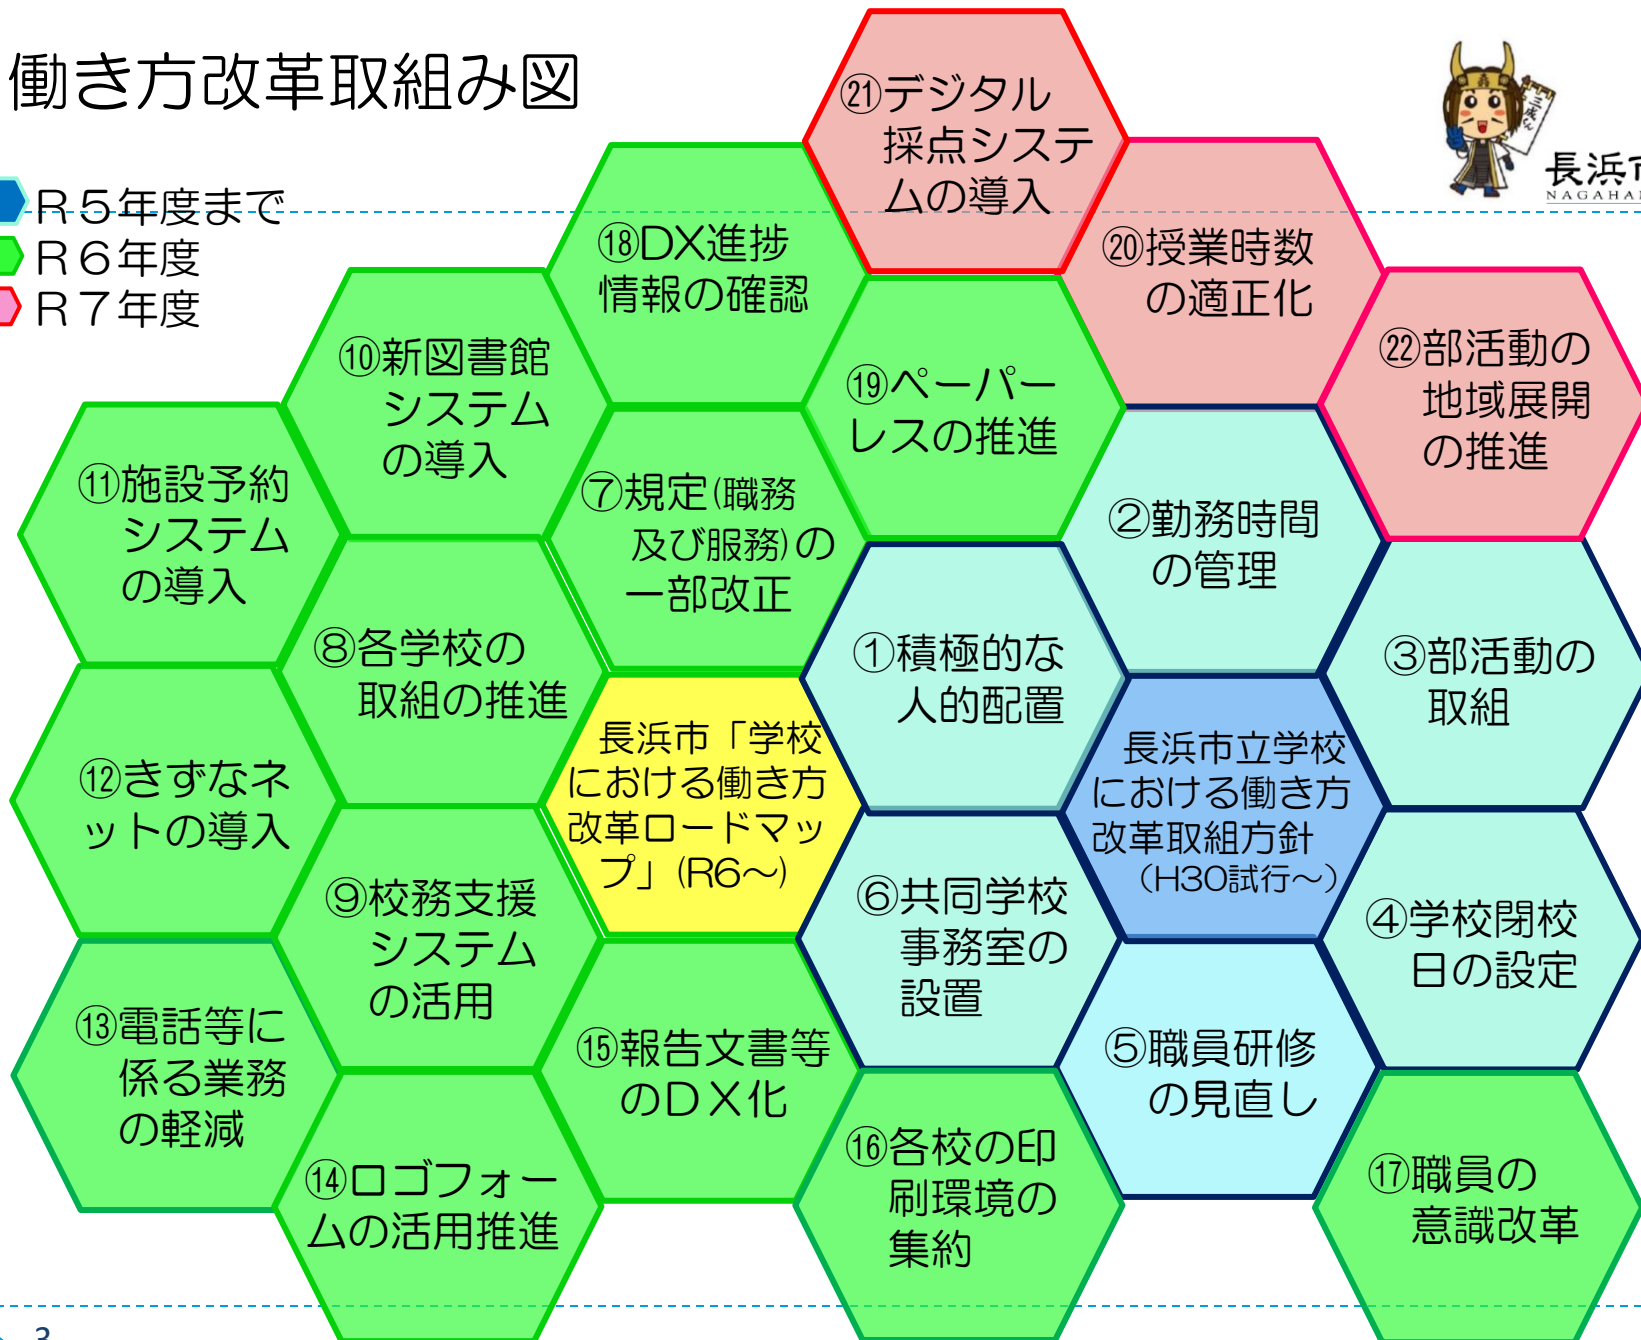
働き方改革取組み図

R５年度まで
R６年度
R７年度

長浜市
NAGAHAMA

㉑デジタル採点システムの導入

⑱DX進捗情報の確認

⑳授業時数の適正化

⑩新図書館システムの導入

⑲ペーパーレスの推進

㉒部活動の地域展開の推進

⑪施設予約システムの導入

⑦規定(職務及び服務)の一部改正

②勤務時間の管理

⑧各学校の取組の推進

①積極的な人的配置

③部活動の取組

長浜市「学校における働き方改革ロードマップ」(R6～)

長浜市立学校における働き方改革取組方針（H30試行～）

⑫きずなネットの導入

⑨校務支援システムの活用

⑥共同学校事務室の設置

④学校閉校日の設定

⑬電話等に係る業務の軽減

⑮報告文書等のDX化

⑤職員研修の見直し

⑭ロゴフォームの活用推進

⑯各校の印刷環境の集約

⑰職員の意識改革

3